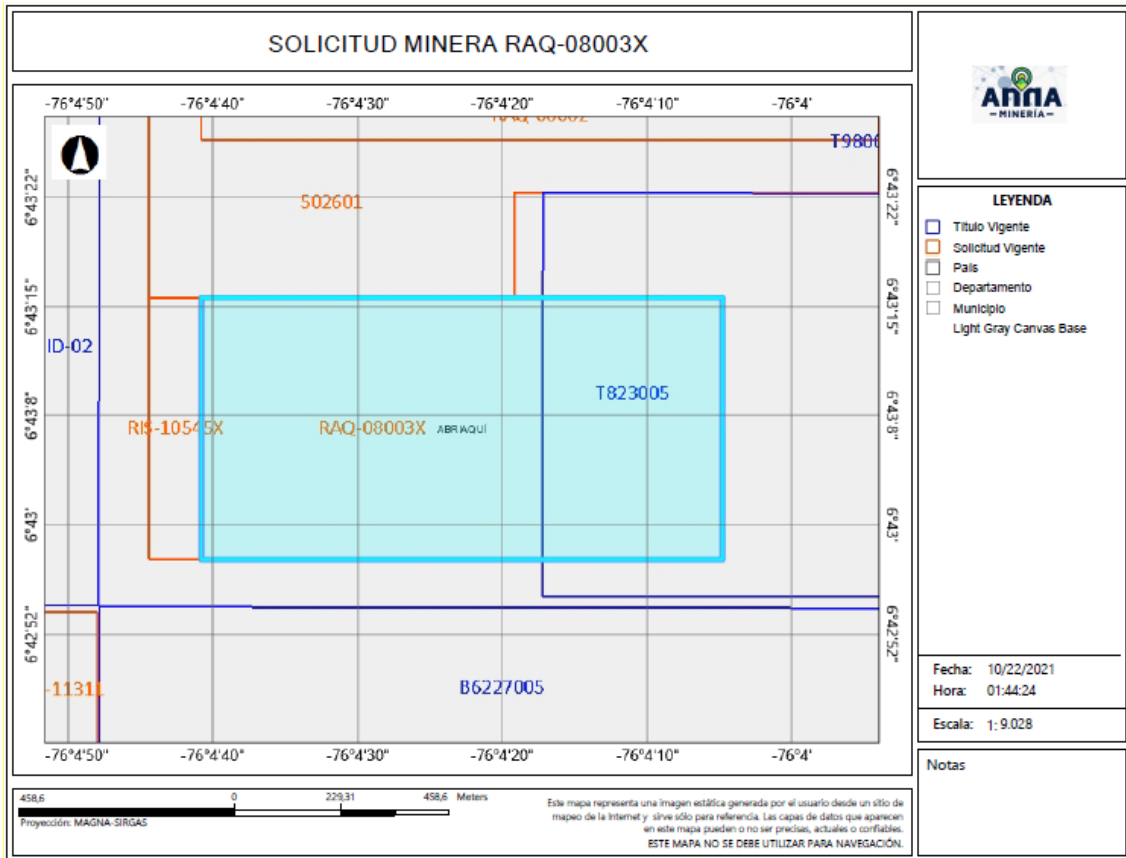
SOLICITUD MINERA RAQ-08003X

-76°4'50" -76°4'40" -76°4'30" -76°4'20" -76°4'10" -76°4'

RAQ-08002

T980

6°43'22"

502601

6°43'15"

ID-02

6°43'8"

T823005

RIS-10545X

RAQ-08003X ABRIAQUÍ

6°43'

6°42'52"

-11311

B6227005

-76°4'50" -76°4'40" -76°4'30" -76°4'20" -76°4'10" -76°4'

6°43'22"
6°43'15"
6°43'8"
6°43'
6°42'52"

ANNA
MINERÍA

LEYENDA
Titulo Vigente
Solicitud Vigente
País
Departamento
Municipio
Light Gray Canvas Base

Fecha: 10/22/2021
Hora: 01:44:24

Escala: 1: 9.028

Notas

458,6 0 229,31 458,6 Meters
Proyección: MAGNA-SIRGAS

Este mapa representa una imagen estática generada por el usuario desde un sitio de mapeo de la Internet y sirve sólo para referencia. Las capas de datos que aparecen en este mapa pueden o no ser precisas, actuales o confiables.
ESTE MAPA NO SE DEBE UTILIZAR PARA NAVEGACIÓN.